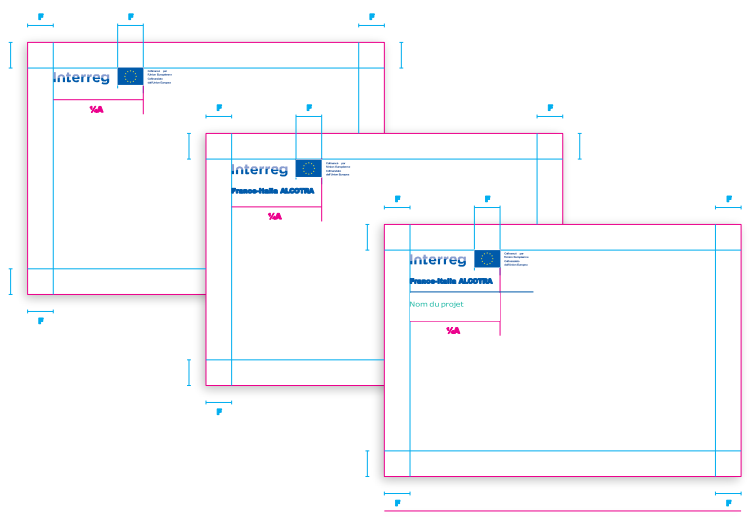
F
F
F
Interreg
Cofinancé par l'Union Européenne
Cofinanziato dall'Unione Europea
½A
F
F
F
F
Interreg
Cofinancé par l'Union Européenne
Cofinanziato dall'Unione Europea
France-Italia ALCOTRA
½A
F
F
F
F
Interreg
Cofinancé par l'Union Européenne
Cofinanziato dall'Unione Europea
France-Italia ALCOTRA
Nom du projet
½A
F
F